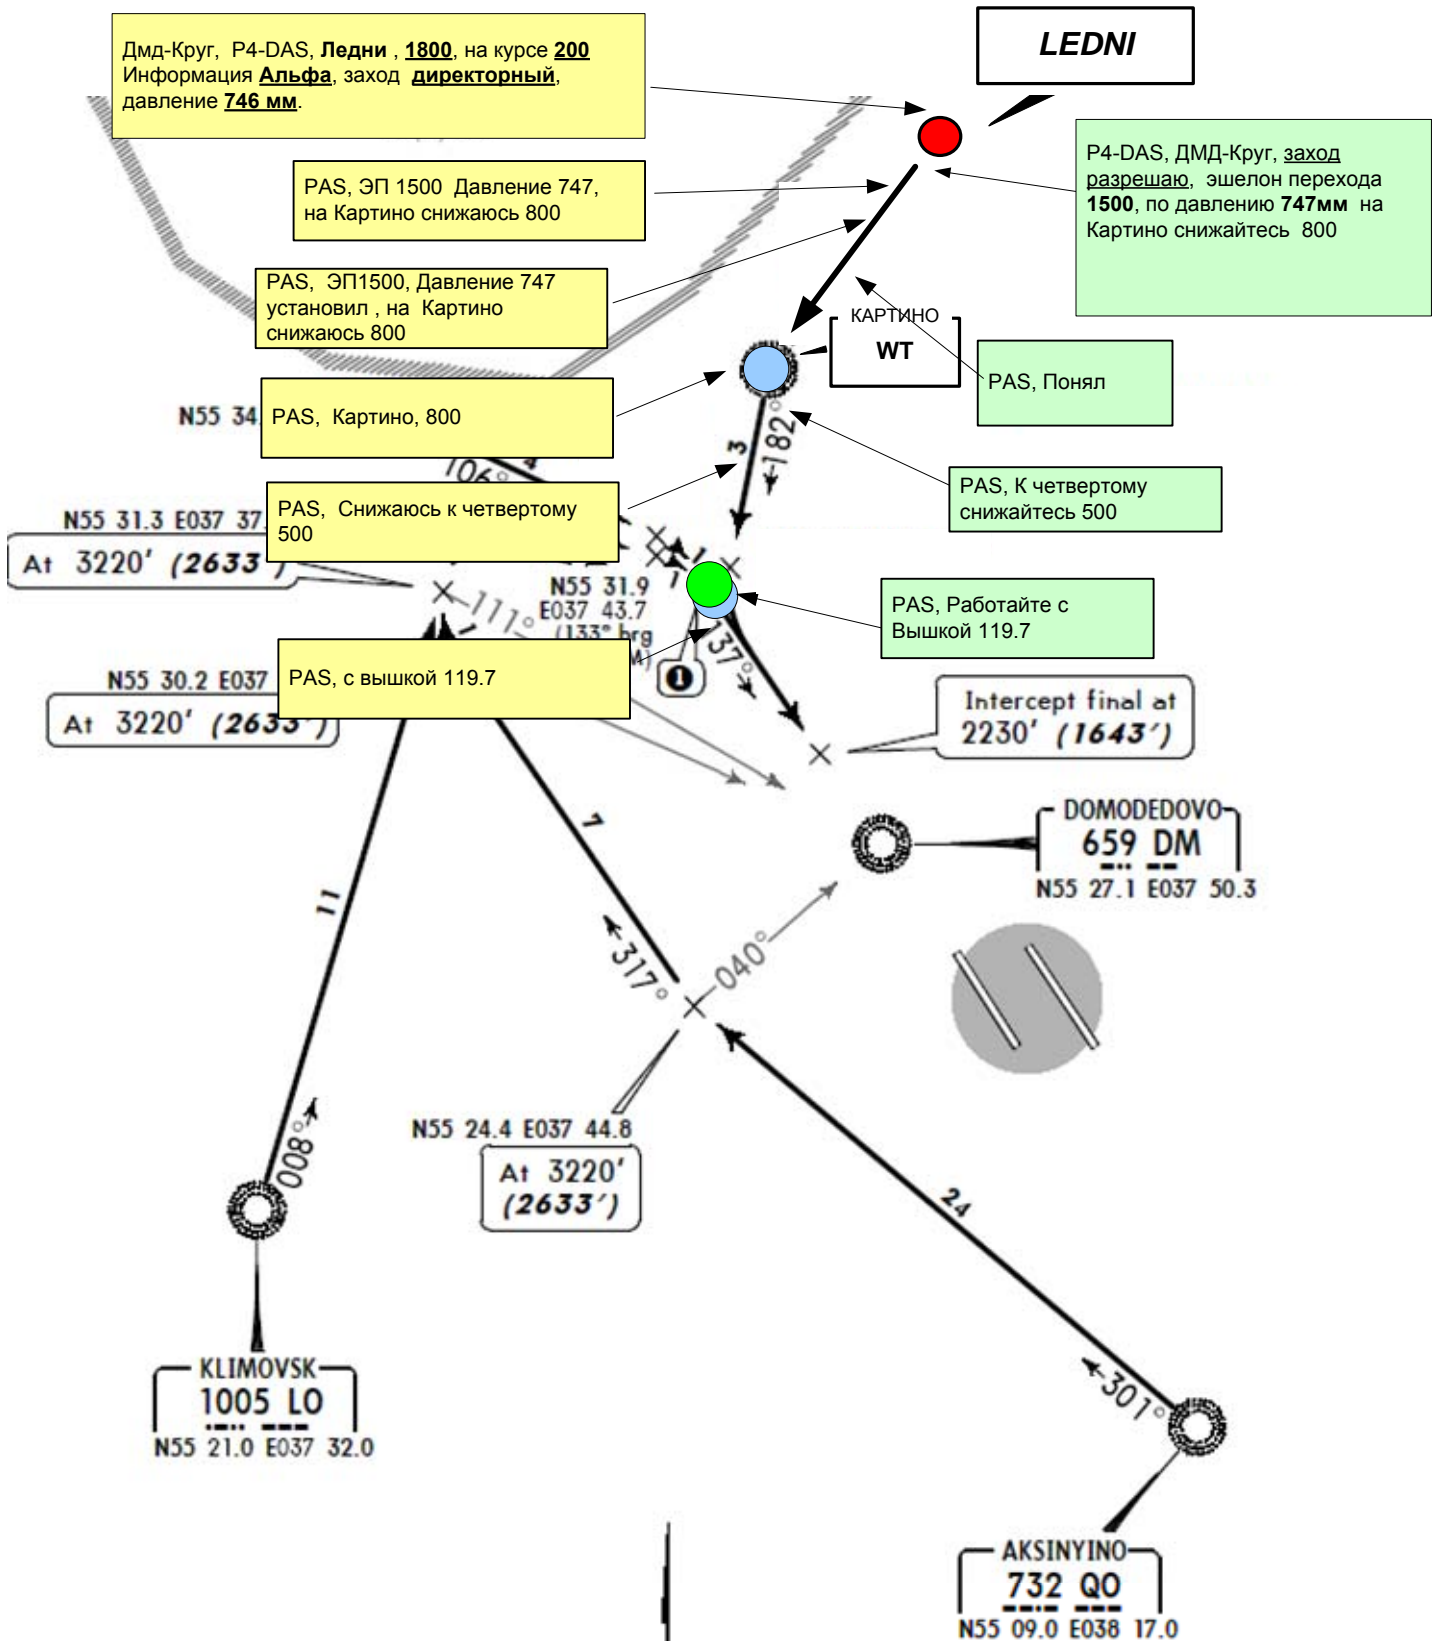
Дмд-Круг, P4-DAS, **Ледни** , **1800**, на курсе **200**
Информация **Альфа**, заход **директорный**, давление **746 мм**.

LEDNI

P4-DAS, ДМД-Круг, заход разрешаю, эшелон перехода **1500**, по давлению **747мм** на Картино снижайтесь 800

PAS, ЭП 1500 Давление 747, на Картино снижаюсь 800

PAS, ЭП1500, Давление 747 установил , на Картино снижаюсь 800

КАРТИНО
WT

PAS, Понял

N55 34

PAS, Картино, 800

106°

4

3

182°

PAS, К четвертому снижайтесь 500

N55 31.3 E037 37

At 3220′ (2633′)

PAS, Снижаюсь к четвертому 500

N55 31.9
E037 43.7
(133° brg

111°

PAS, Работайте с Вышкой 119.7

1

317°

N55 30.2 E037

At 3220′ (2633′)

PAS, с вышкой 119.7

Intercept final at 2230′ (1643′)

DOMODEDOVO
659 DM
N55 27.1 E037 50.3

7

11

317°

040°

008°

N55 24.4 E037 44.8

At 3220′ (2633′)

24

KLIMOVSK
1005 LO
N55 21.0 E037 32.0

301°

AKSINYINO
732 QO
N55 09.0 E038 17.0